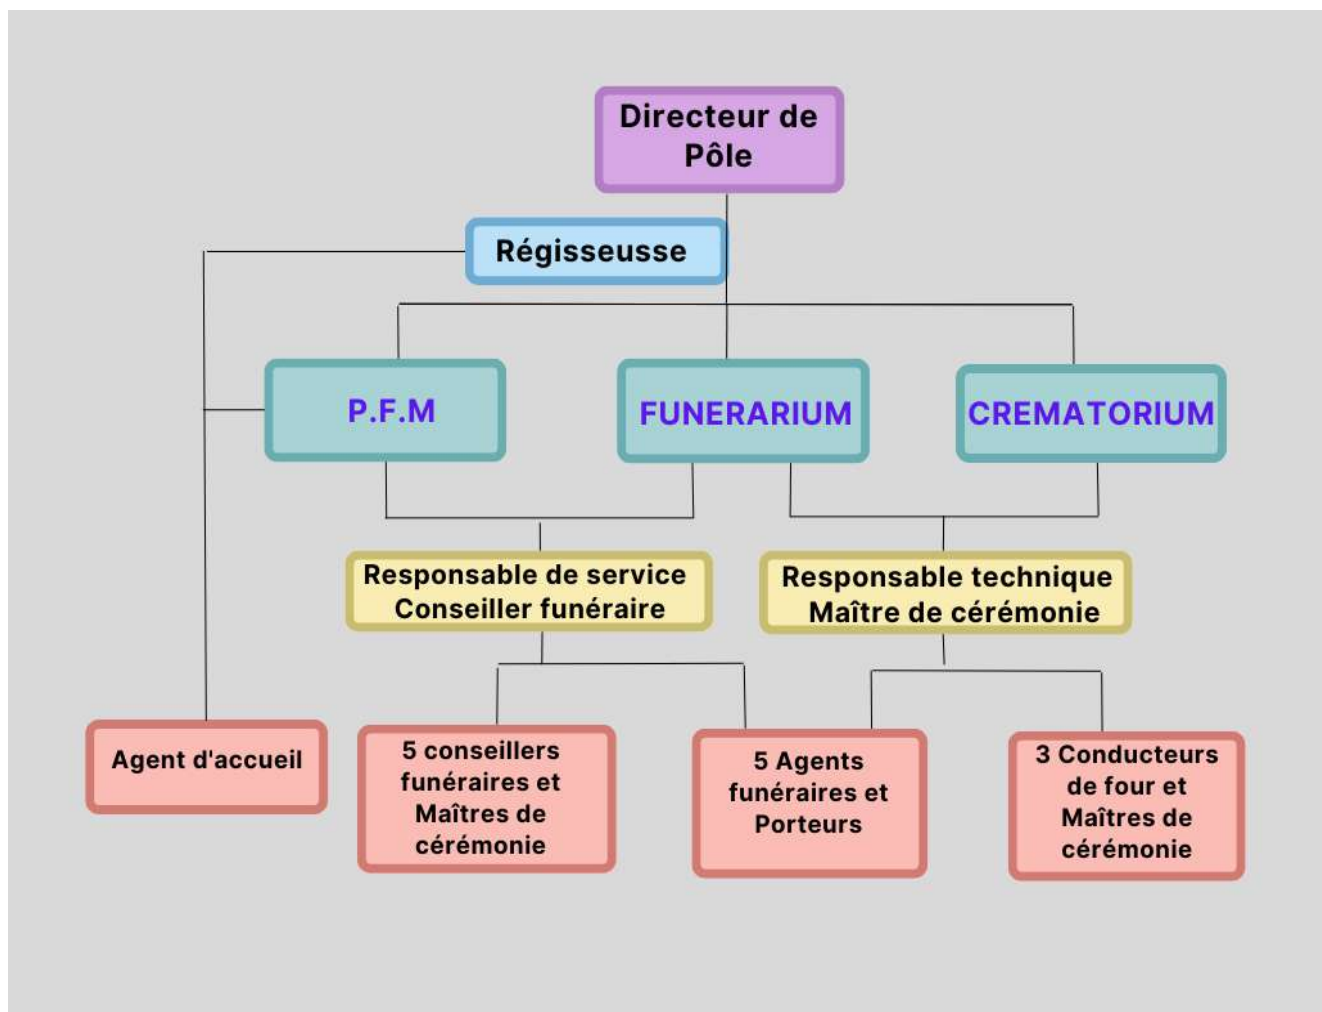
Directeur de Pôle

Régisseusse

P.F.M

FUNERARIUM

CREMATORIUM

Responsable de service
Conseiller funéraire

Responsable technique
Maître de cérémonie

Agent d'accueil

5 conseillers funéraires et Maîtres de cérémonie

5 Agents funéraires et Porteurs

3 Conducteurs de four et Maîtres de cérémonie